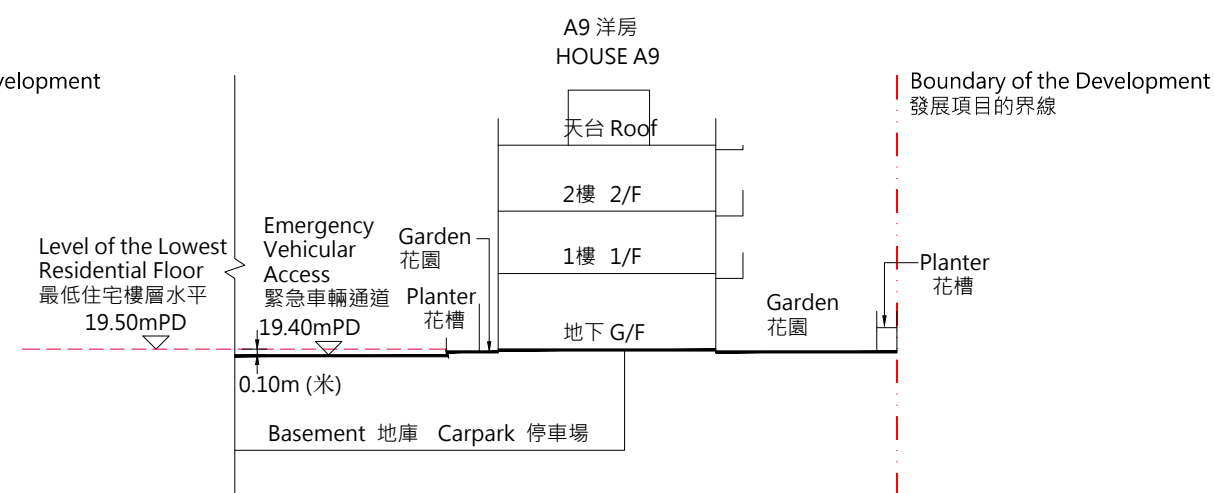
A9 洋房
HOUSE A9

evelopment

Boundary of the Development
發展項目的界線

天台 Roof

2樓 2/F

1樓 1/F

地下 G/F

Level of the Lowest Residential Floor
最低住宅樓層水平
19.50mPD

Emergency Vehicular Access
緊急車輛通道
19.40mPD

0.10m (米)

Garden
花園

Planter
花槽

Garden
花園

Planter
花槽

Basement 地庫 Carpark 停車場